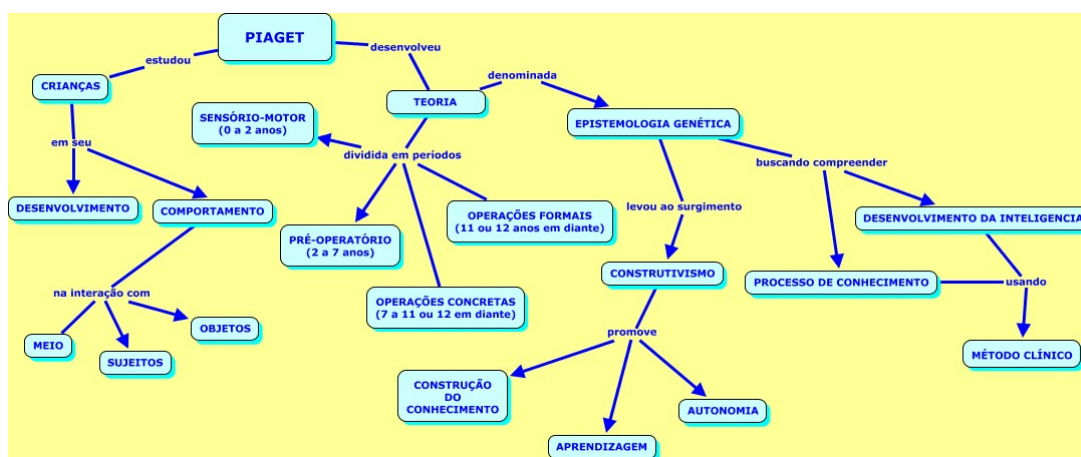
PIAGET

estudou

desenvolveu

CRIANÇAS

TEORIA

denominada

SENSÓRIO-MOTOR
(0 a 2 anos)

EPISTEMOLOGIA GENÉTICA

em seu

dividida em periodos

buscando compreender

levou ao surgimento

DESENVOLVIMENTO

COMPORTAMENTO

OPERAÇÕES FORMAIS
(11 ou 12 anos em diante)

DESENVOLVIMENTO DA INTELIGENCIA

PRÉ-OPERATÓRIO
(2 a 7 anos)

CONSTRUTIVISMO

na interação com

PROCESSO DE CONHECIMENTO

usando

OBJETOS

OPERAÇÕES CONCRETAS
(7 a 11 ou 12 em diante)

MEIO

promove

SUJEITOS

MÉTODO CLÍNICO

CONSTRUÇÃO
DO
CONHECIMENTO

AUTONOMIA

APRENDIZAGEM